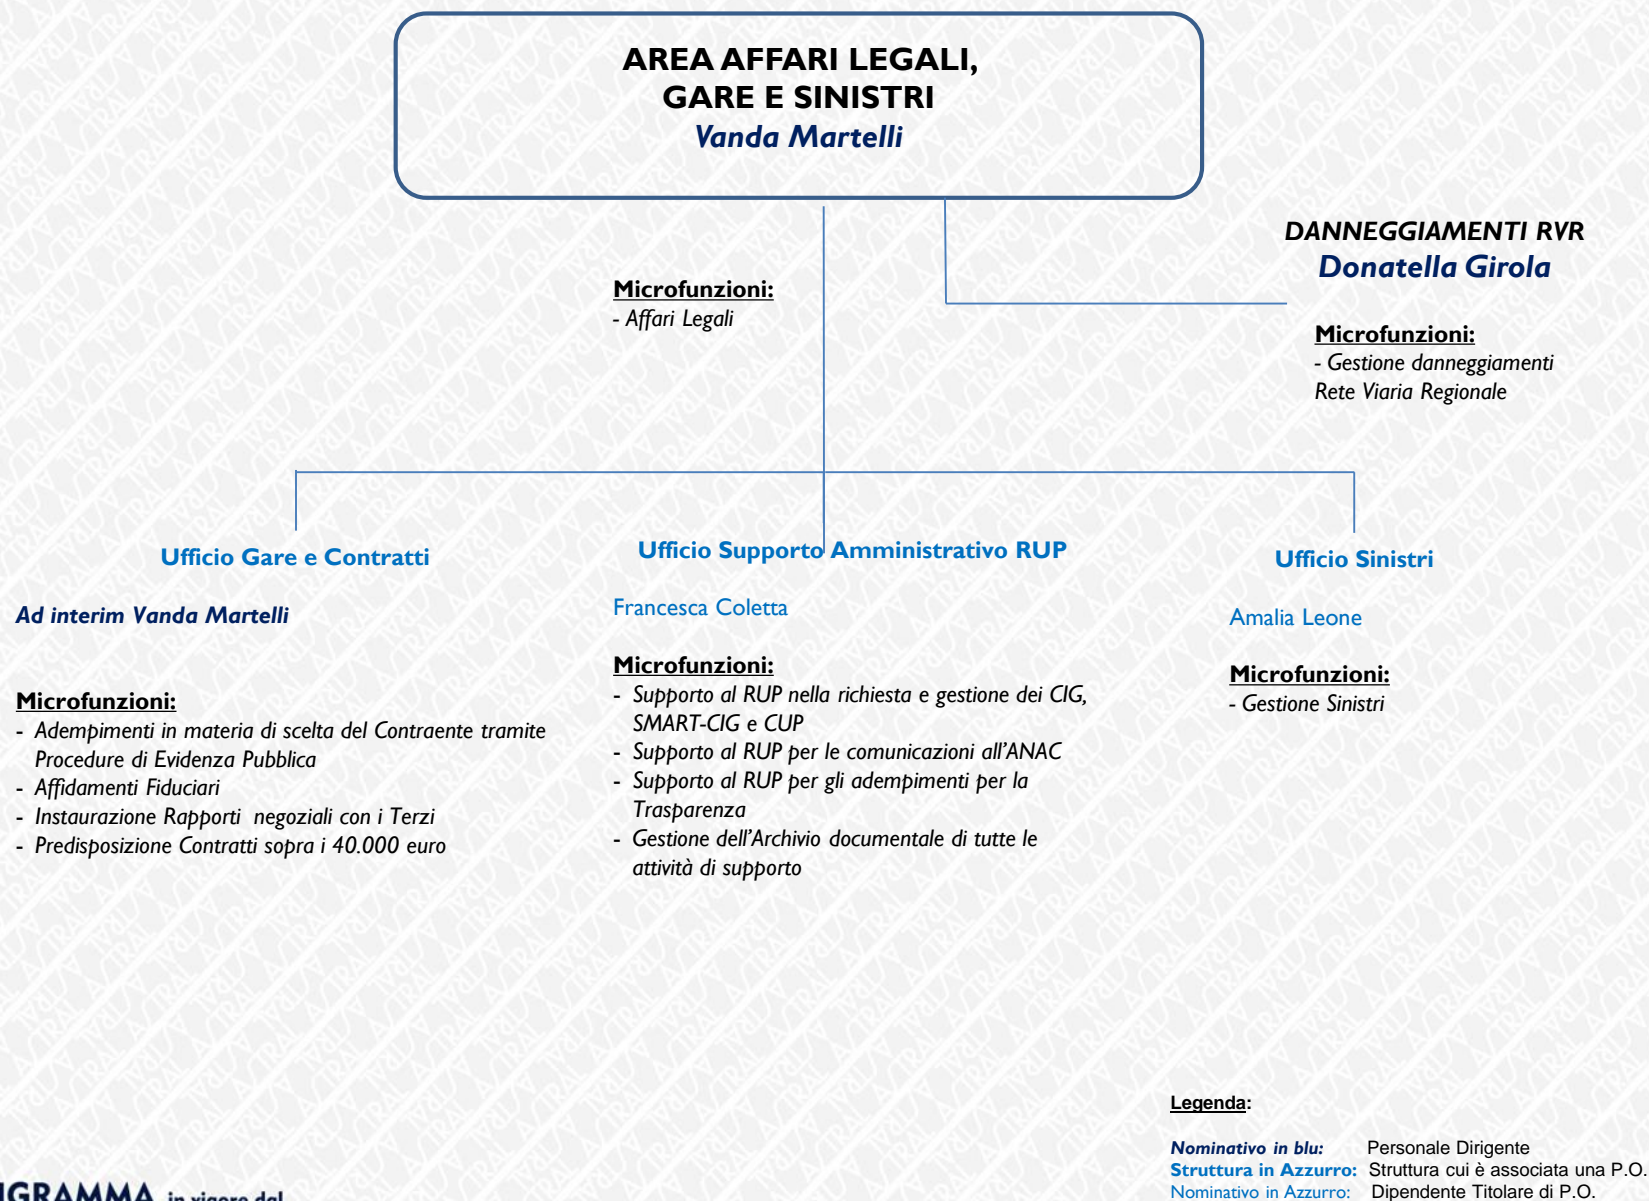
AREA AFFARI LEGALI, GARE E SINISTRI
Vanda Martelli

DANNEGGIAMENTI RVR
Donatella Girola

Microfunzioni:
- Affari Legali

Microfunzioni:
- Gestione danneggiamenti Rete Viaria Regionale

Ufficio Gare e Contratti

Ad interim Vanda Martelli

Microfunzioni:
- Adempimenti in materia di scelta del Contraente tramite Procedure di Evidenza Pubblica
- Affidamenti Fiduciari
- Instaurazione Rapporti negoziali con i Terzi
- Predisposizione Contratti sopra i 40.000 euro

Ufficio Supporto Amministrativo RUP

Francesca Coletta

Microfunzioni:
- Supporto al RUP nella richiesta e gestione dei CIG, SMART-CIG e CUP
- Supporto al RUP per le comunicazioni all'ANAC
- Supporto al RUP per gli adempimenti per la Trasparenza
- Gestione dell'Archivio documentale di tutte le attività di supporto

Ufficio Sinistri

Amalia Leone

Microfunzioni:
- Gestione Sinistri

Legenda:

Nominativo in blu: Personale Dirigente
Struttura in Azzurro: Struttura cui è associata una P.O.
Nominativo in Azzurro: Dipendente Titolare di P.O.

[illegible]GRAMMA in vigore dal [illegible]